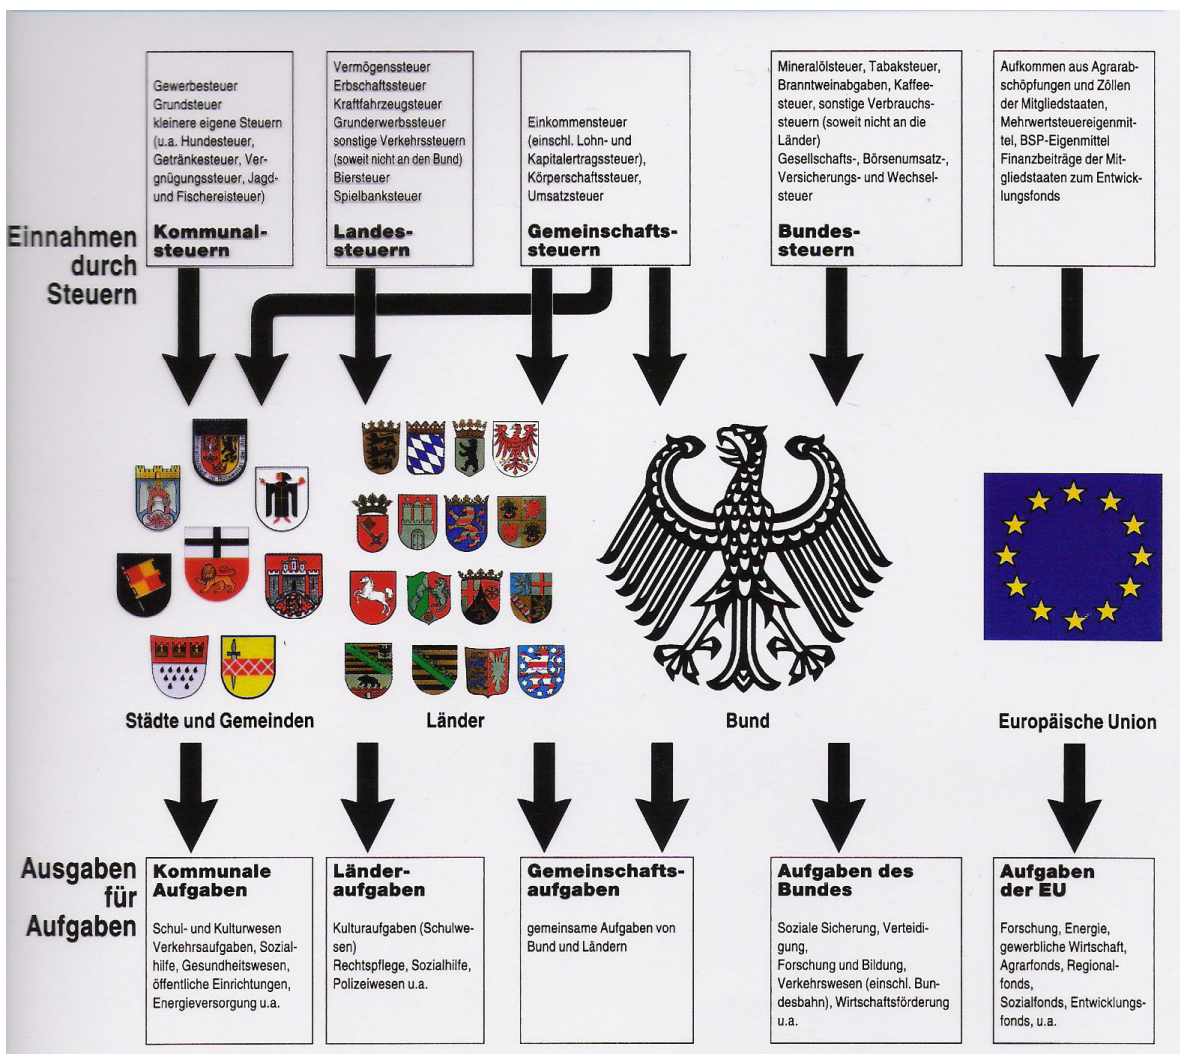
Einnahmen durch Steuern

Gewerbesteuer
Grundsteuer
kleinere eigene Steuern (u.a. Hundesteuer, Getränkesteuer, Vergnügungssteuer, Jagd- und Fischereisteuer)

Kommunalsteuern

Vermögenssteuer
Erbschaftssteuer
Kraftfahrzeugsteuer
Grunderwerbssteuer
sonstige Verkehrssteuern (soweit nicht an den Bund)
Biersteuer
Spielbanksteuer

Landessteuern

Einkommensteuer (einschl. Lohn- und Kapitalertragssteuer), Körperschaftssteuer, Umsatzsteuer

Gemeinschaftssteuern

Mineralölsteuer, Tabaksteuer, Branntweinabgaben, Kaffeesteuer, sonstige Verbrauchssteuern (soweit nicht an die Länder)
Gesellschafts-, Börsenumsatz-, Versicherungs- und Wechselsteuer

Bundessteuern

Aufkommen aus Agrarabschöpfungen und Zöllen der Mitgliedstaaten, Mehrwertsteuereigenmittel, BSP-Eigenmittel
Finanzbeiträge der Mitgliedstaaten zum Entwicklungsfonds

Städte und Gemeinden

Länder

Bund

Europäische Union

Ausgaben für Aufgaben

Kommunale Aufgaben

Schul- und Kulturwesen
Verkehrsaufgaben, Sozialhilfe, Gesundheitswesen, öffentliche Einrichtungen, Energieversorgung u.a.

Länderaufgaben

Kulturaufgaben (Schulwesen)
Rechtspflege, Sozialhilfe, Polizeiwesen u.a.

Gemeinschaftsaufgaben

gemeinsame Aufgaben von Bund und Ländern

Aufgaben des Bundes

Soziale Sicherung, Verteidigung,
Forschung und Bildung,
Verkehrswesen (einschl. Bundesbahn), Wirtschaftsförderung u.a.

Aufgaben der EU

Forschung, Energie, gewerbliche Wirtschaft, Agrarfonds, Regionalfonds,
Sozialfonds, Entwicklungsfonds, u.a.